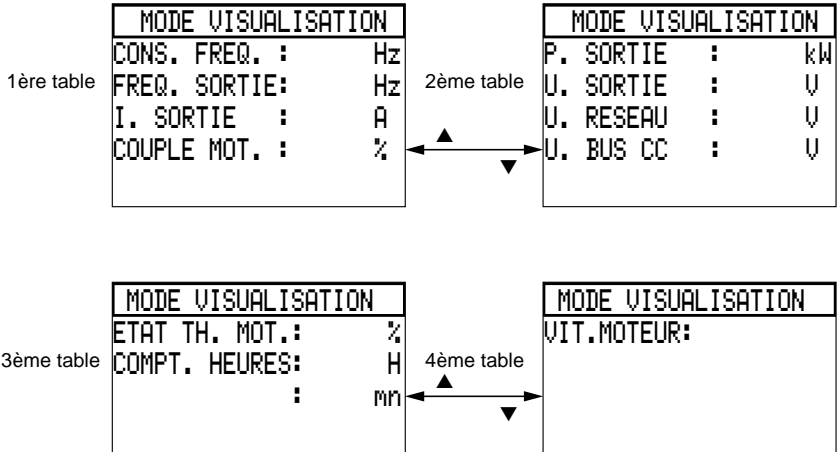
1ère table

MODE VISUALISATION
CONS. FREQ. : Hz
FREQ. SORTIE: Hz
I. SORTIE : A
COUPLE MOT. : %

2ème table

MODE VISUALISATION
P. SORTIE : kW
U. SORTIE : V
U. RESEAU : V
U. BUS CC : V

3ème table

MODE VISUALISATION
ETAT TH. MOT.: %
COMPT. HEURES: H
: mn

4ème table

MODE VISUALISATION
VIT.MOTEUR: